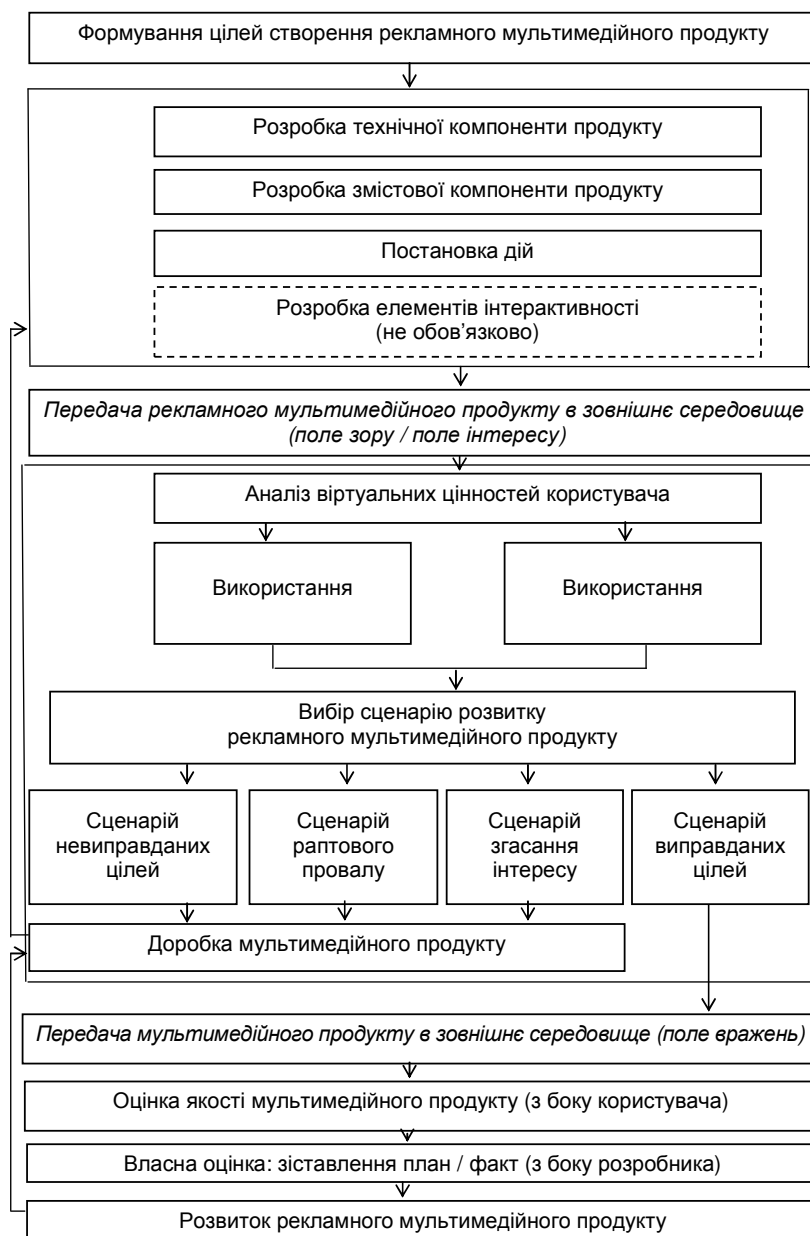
Формування цілей створення рекламного мультимедійного продукту

Розробка технічної компоненти продукту

Розробка змістової компоненти продукту

Постановка дій

Розробка елементів інтерактивності (не обов'язково)

*Передача рекламного мультимедійного продукту в зовнішнє середовище (поле зору / поле інтересу)*

Аналіз віртуальних цінностей користувача

Використання

Використання

Вибір сценарію розвитку рекламного мультимедійного продукту

Сценарій невиправданих цілей

Сценарій раптового провалу

Сценарій згасання інтересу

Сценарій виправданих цілей

Доробка мультимедійного продукту

*Передача мультимедійного продукту в зовнішнє середовище (поле вражень)*

Оцінка якості мультимедійного продукту (з боку користувача)

Власна оцінка: зіставлення план / факт (з боку розробника)

Розвиток рекламного мультимедійного продукту